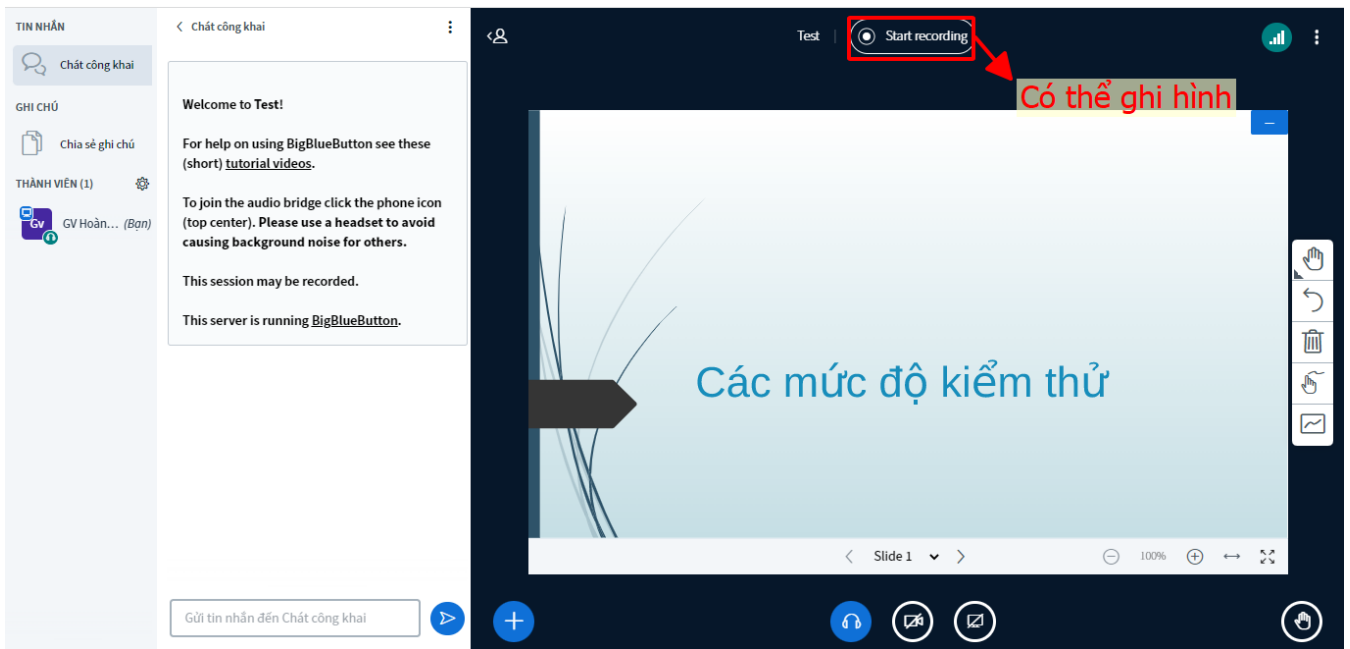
TIN NHẮN

Chát công khai

GHI CHÚ

Chia sẻ ghi chú

THÀNH VIÊN (1)

GV

GV Hoàn... (Bạn)

Chát công khai

Welcome to Test!

For help on using BigBlueButton see these (short) tutorial videos.

To join the audio bridge click the phone icon (top center). Please use a headset to avoid causing background noise for others.

This session may be recorded.

This server is running BigBlueButton.

Gửi tin nhắn đến Chát công khai

Test

Start recording

Có thể ghi hình

Các mức độ kiểm thử

Slide 1

100%